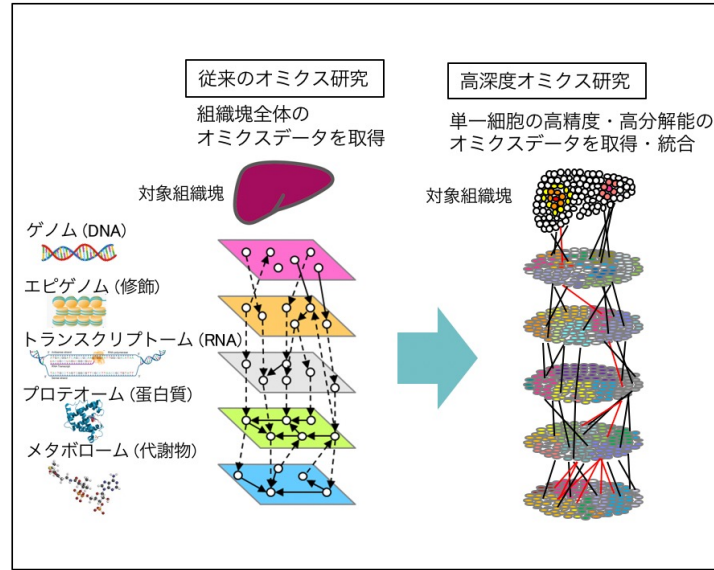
従来のオミクス研究

組織塊全体のオミクスデータを取得

高深度オミクス研究

単一細胞の高精度・高分解能のオミクスデータを取得・統合

対象組織塊

対象組織塊

ゲノム (DNA)

エピゲノム (修飾)

トランスクリプトーム (RNA)

プロテオーム (蛋白質)

メタボローム (代謝物)